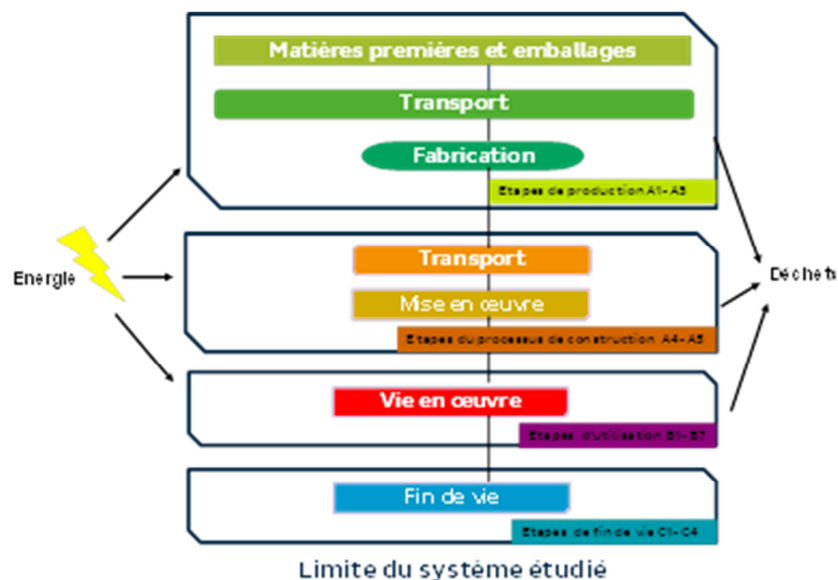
Matières premières et emballages

Transport

Fabrication

Etapes de production A1- A3

Energie

Transport

Mise en œuvre

Etapes du processus de construction A4- A5

Déchets

Vie en œuvre

Etapes d'utilisation B1- B7

Fin de vie

Etapes de fin de vie C1- C4

Limite du système étudié